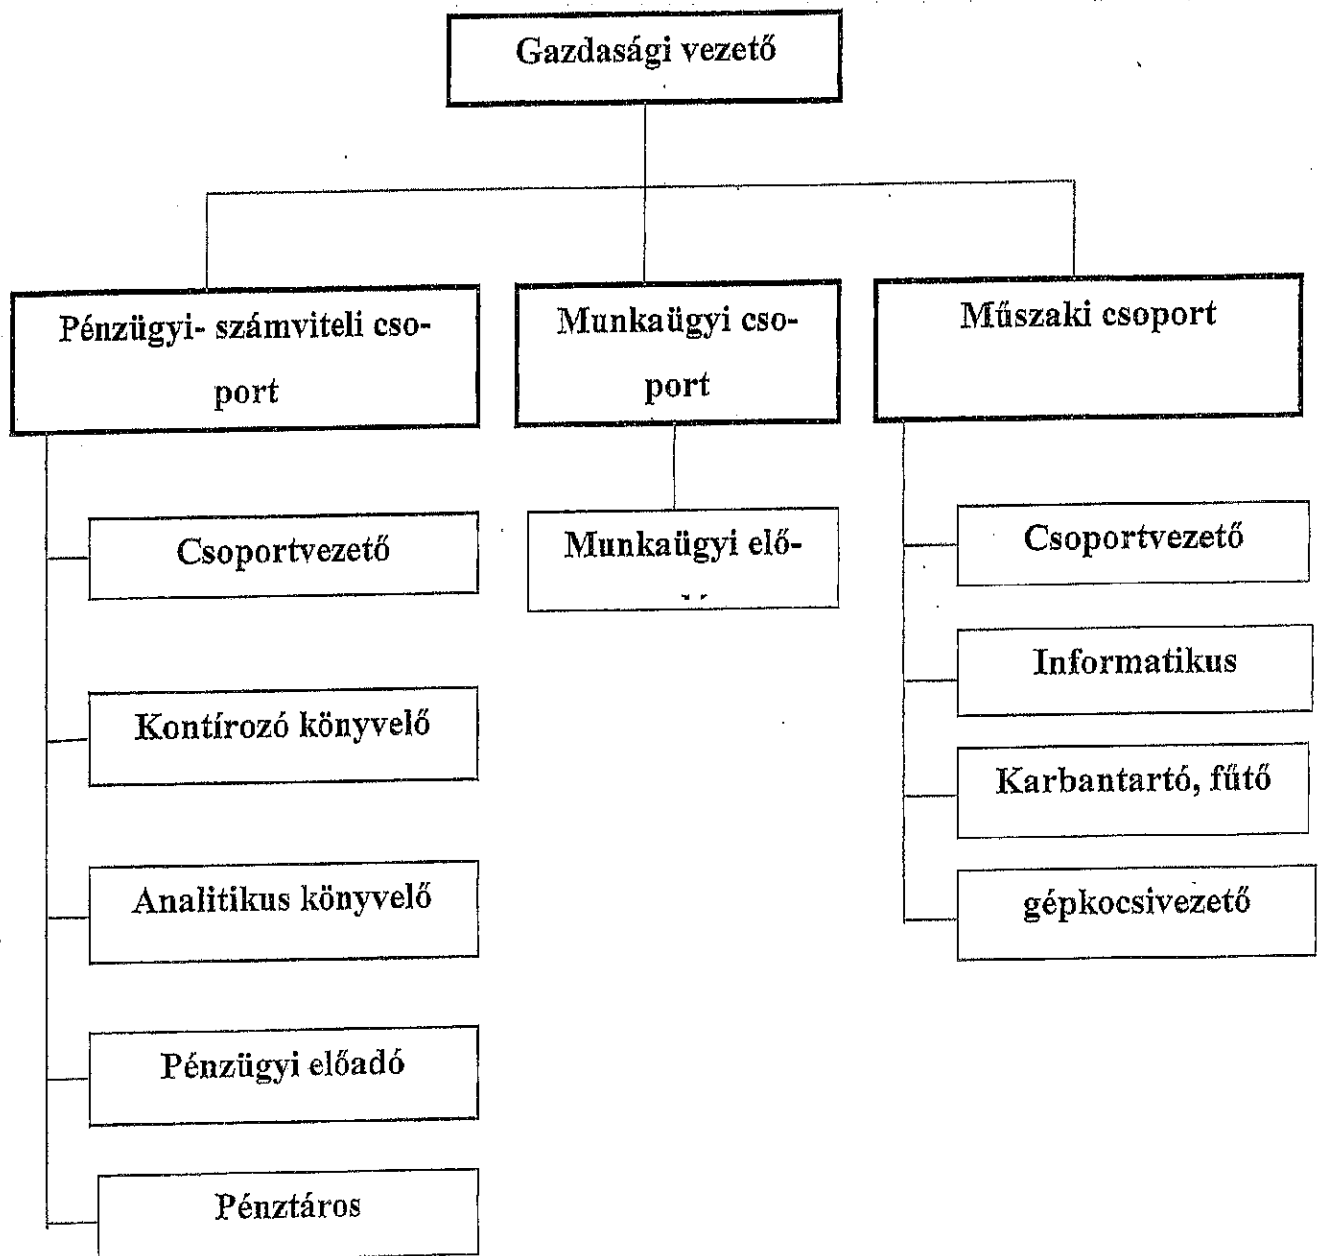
Gazdasági vezető

Pénzügyi- számviteli csoport

Munkaügyi csoport

Műszaki csoport

Csoportvezető

Kontírozó könyvelő

Analitikus könyvelő

Pénzügyi előadó

Pénztáros

Munkaügyi elő-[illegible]

Csoportvezető

Informatikus

Karbantartó, fűtő

gépkocsivezető